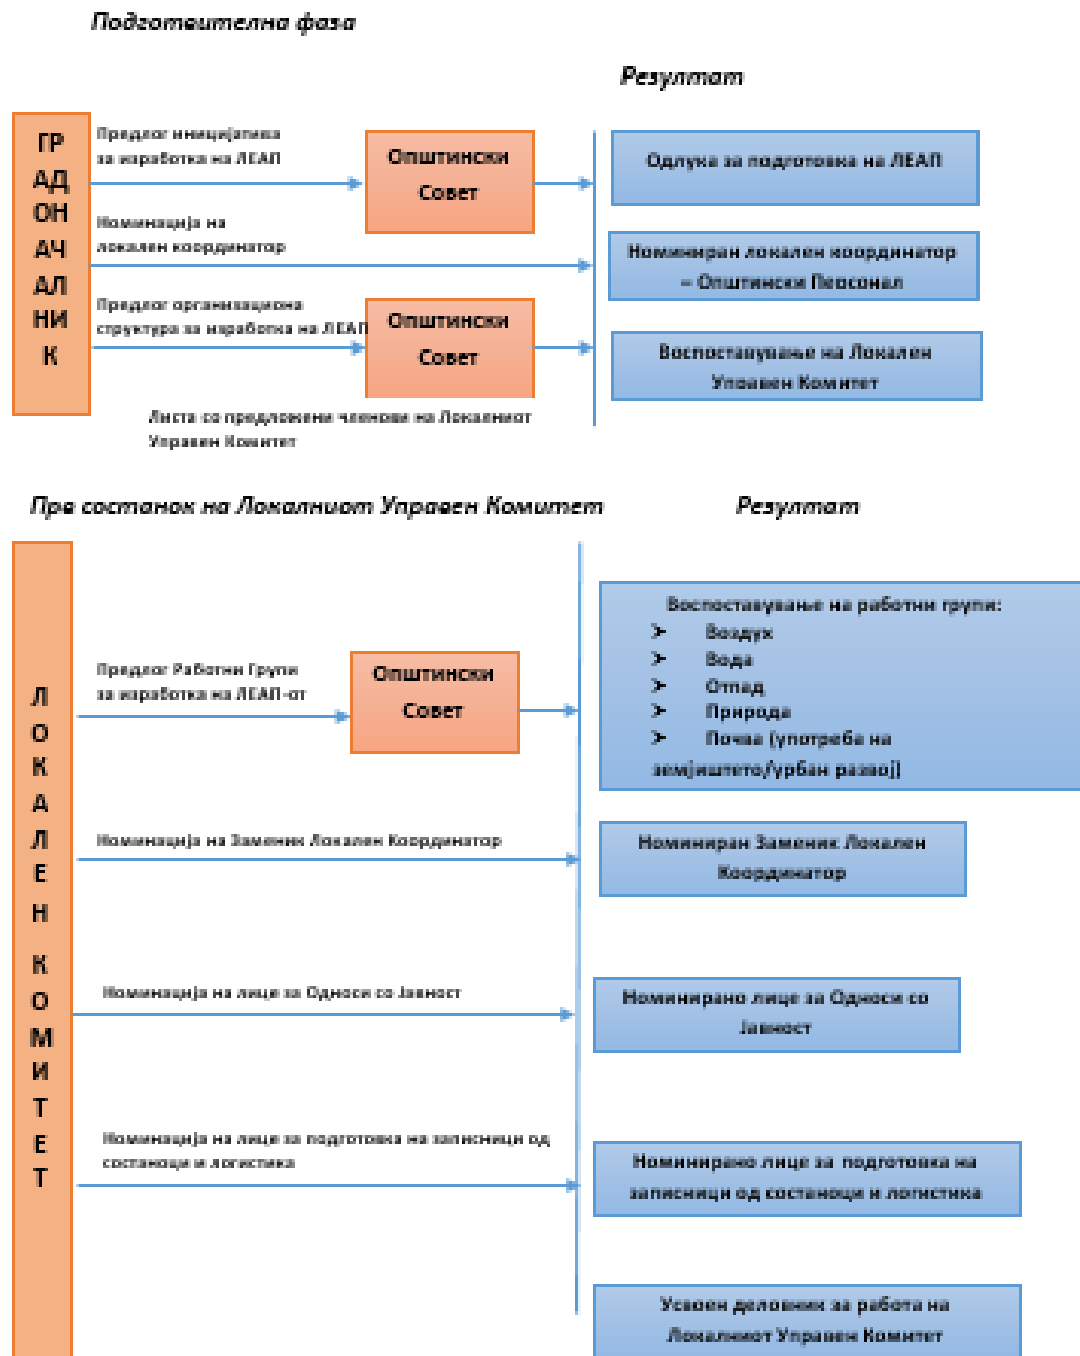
Подготвителна фаза

Резултат

ГР
АД
ОН
АЧ
АЛ
НИ
К

Предлог иницијатива за изработка на ЛЕАП

Општински Совет

Одлука за подготовка на ЛЕАП

Номинација на локален координатор

Номиниран локален координатор – Општински Персонал

Предлог организациона структура за изработка на ЛЕАП

Општински Совет

Воспоставување на Локален Управен Комитет

Листа со предложени членови на Локалниот Управен Комитет

Пре состанок на Локалниот Управен Комитет

Резултат

Л
О
К
А
Л
Е
Н

К
О
М
И
Т
Е
Т

Предлог Работни Групи за изработка на ЛЕАП-от

Општински Совет

Воспоставување на работни групи:
➢ Воздух
➢ Вода
➢ Отпад
➢ Природа
➢ Почва (употреба на земјиштето/урбан развој)

Номинација на Заменик Локален Координатор

Номиниран Заменик Локален Координатор

Номинација на лице за Односи со Јавност

Номинирано лице за Односи со Јавност

Номинација на лице за подготовка на записници од состаноци и логистика

Номинирано лице за подготовка на записници од состаноци и логистика

Усвоен деловник за работа на Локалниот Управен Комитет